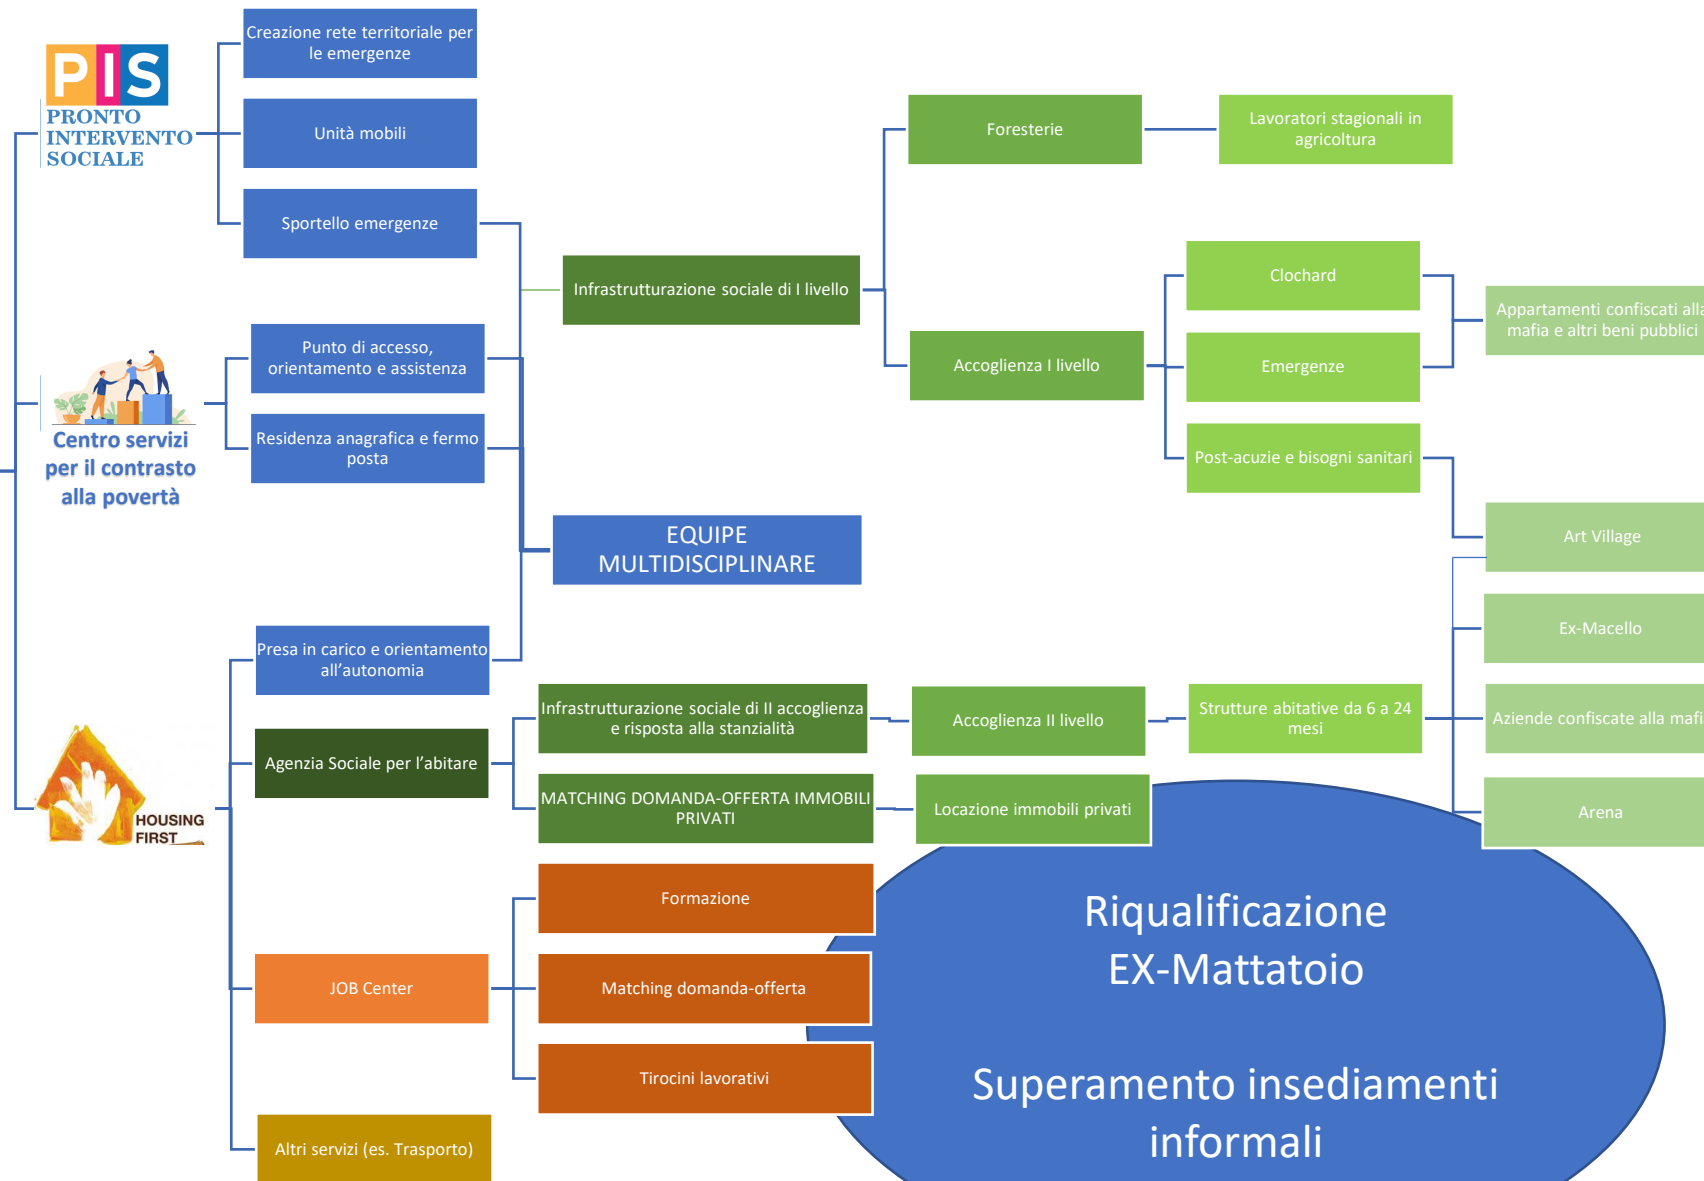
PIS
PRONTO INTERVENTO SOCIALE

Creazione rete territoriale per le emergenze

Unità mobili

Sportello emergenze

Foresterie

Lavoratori stagionali in agricoltura

Infrastrutturazione sociale di I livello

Clochard

Appartamenti confiscati alla mafia e altri beni pubblici

Accoglienza I livello

Emergenze

Post-acuzie e bisogni sanitari

Centro servizi per il contrasto alla povertà

Punto di accesso, orientamento e assistenza

Residenza anagrafica e fermo posta

EQUIPE MULTIDISCIPLINARE

Art Village

Ex-Macello

Presa in carico e orientamento all'autonomia

Infrastrutturazione sociale di II accoglienza e risposta alla stanzialità

Accoglienza II livello

Strutture abitative da 6 a 24 mesi

Aziende confiscate alla mafi

HOUSING FIRST

Agenzia Sociale per l'abitare

MATCHING DOMANDA-OFFERTA IMMOBILI PRIVATI

Locazione immobili privati

Arena

Formazione

JOB Center

Matching domanda-offerta

Tirocini lavorativi

Altri servizi (es. Trasporto)

Riqualificazione EX-Mattatoio

Superamento insediamenti informali